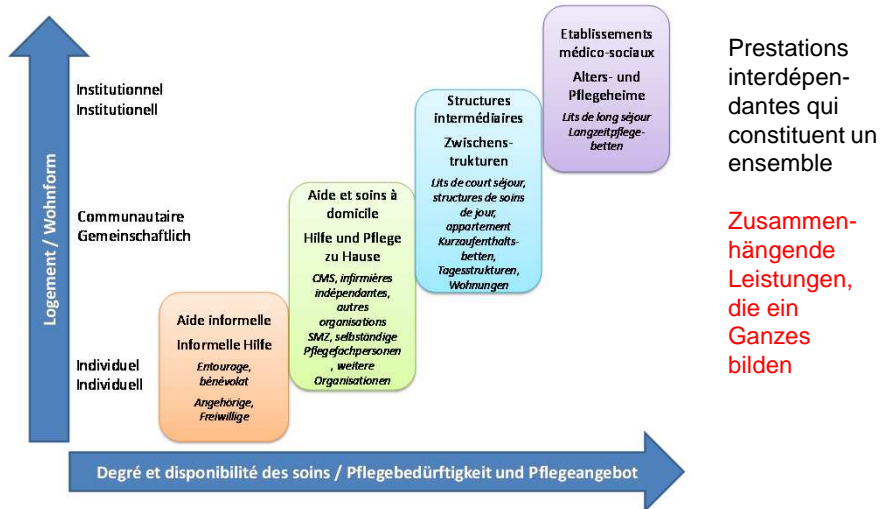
Logement / Wohnform

Institutionnel
Institutionell

Communautaire
Gemeinschaftlich

Individuel
Individuell

Aide informelle
Informelle Hilfe
Entourage, bénévolat
Angehörige, Freiwillige

Aide et soins à domicile
Hilfe und Pflege zu Hause
CMS, infirmières indépendantes, autres organisations
SMZ, selbständige Pflegefachpersonen , weitere Organisationen

Structures intermédiaires
Zwischenstrukturen
Lits de court séjour, structures de soins de jour, appartement
Kurzaufenthaltsbetten, Tagesstrukturen, Wohnungen

Etablissements médico-sociaux
Alters- und Pflegeheime
Lits de long séjour
Langzeitpflegebetten

Degré et disponibilité des soins / Pflegebedürftigkeit und Pflegeangebot

Prestations interdépendantes qui constituent un ensemble

Zusammenhängende Leistungen, die ein Ganzes bilden